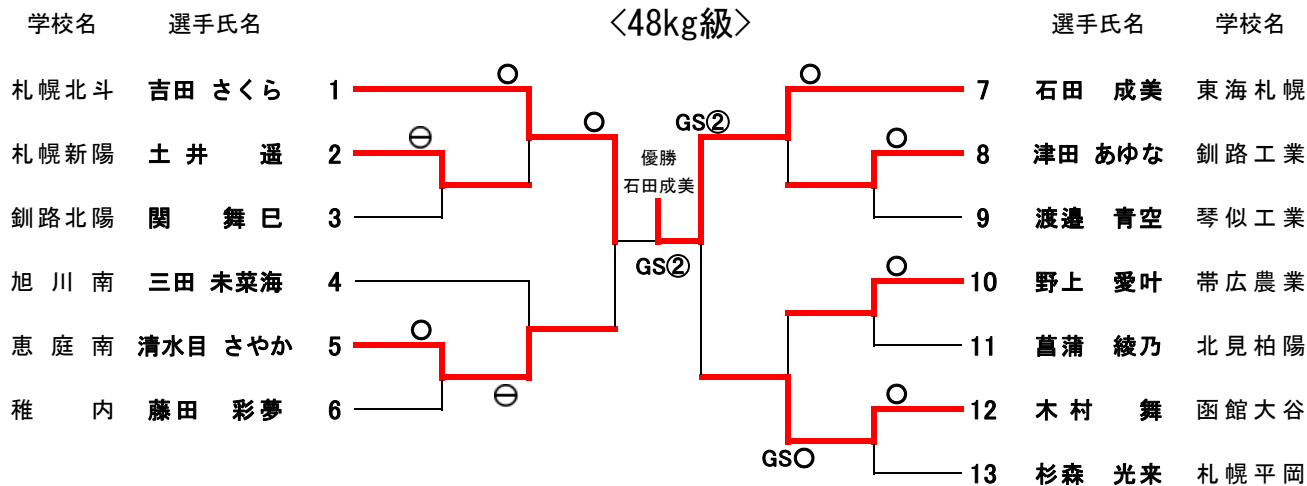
学校名　選手氏名

〈48kg級〉

選手氏名　学校名

札幌北斗　吉田 さくら　1
札幌新陽　土井 遥　2
釧路北陽　関 舞巳　3
旭川南　三田 未菜海　4
恵庭南　清水目 さやか　5
稚内　藤田 彩夢　6

7　石田 成美　東海札幌
8　津田 あゆな　釧路工業
9　渡邉 青空　琴似工業
10　野上 愛叶　帯広農業
11　菖蒲 綾乃　北見柏陽
12　木村 舞　函館大谷
13　杉森 光来　札幌平岡

○
⊖
○
○
⊖
GS②
優勝
石田成美
GS②
○
○
○
○
GS○